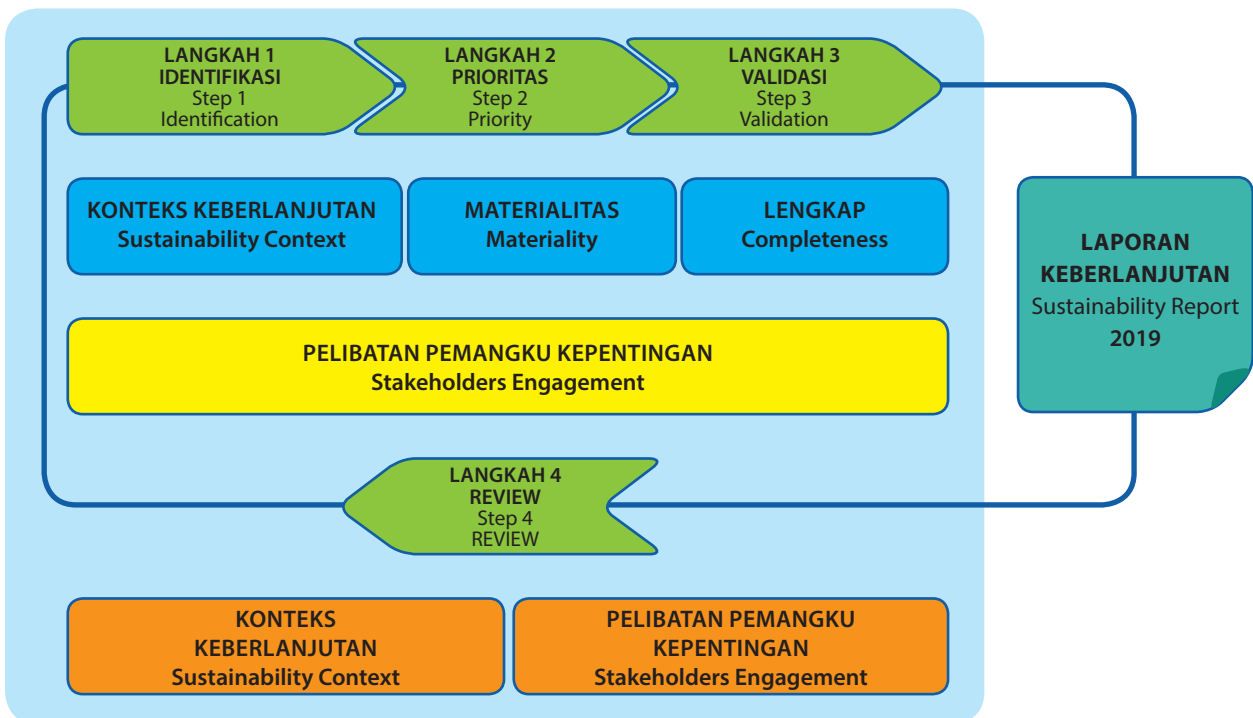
LANGKAH 1
IDENTIFIKASI
Step 1
Identification

LANGKAH 2
PRIORITAS
Step 2
Priority

LANGKAH 3
VALIDASI
Step 3
Validation

KONTEKS KEBERLANJUTAN
Sustainability Context

MATERIALITAS
Materiality

LENGKAP
Completeness

LAPORAN
KEBERLANJUTAN
Sustainability Report
2019

PELIBATAN PEMANGKU KEPENTINGAN
Stakeholders Engagement

LANGKAH 4
REVIEW
Step 4
REVIEW

KONTEKS
KEBERLANJUTAN
Sustainability Context

PELIBATAN PEMANGKU
KEPENTINGAN
Stakeholders Engagement